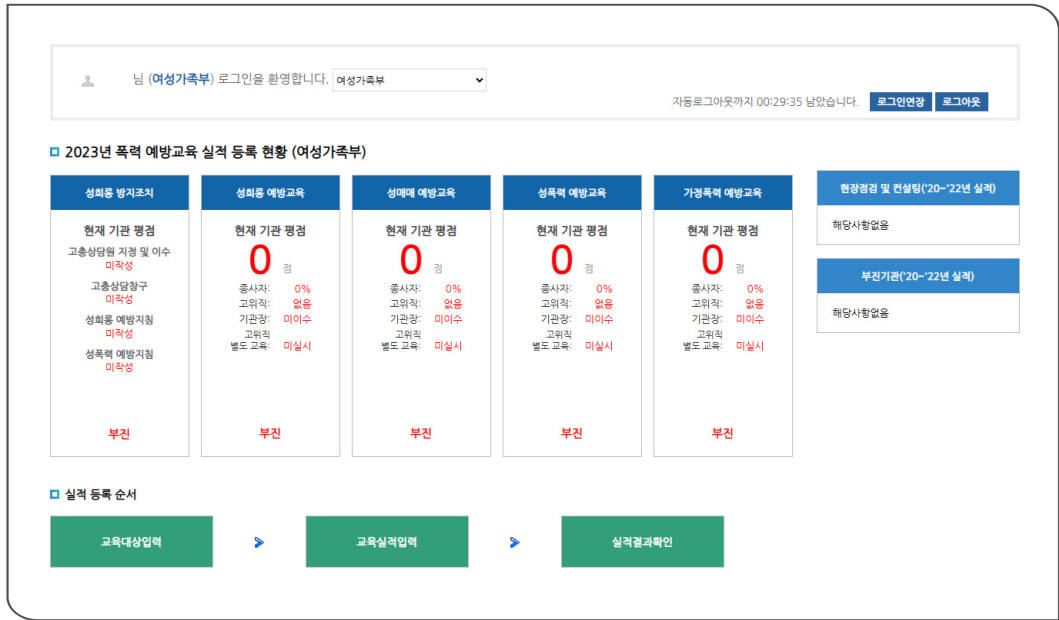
님 (여성가족부) 로그인을 환영합니다. 여성가족부

자동로그아웃까지 00:29:35 남았습니다. 로그인연장 로그아웃

2023년 폭력 예방교육 실적 등록 현황 (여성가족부)

성희롱 방지조치

현재 기관 평점

고충상담원 지정 및 이수
미작성

고충상담창구
미작성

성희롱 예방지침
미작성

성폭력 예방지침
미작성

부진

성희롱 예방교육

현재 기관 평점

0 점

종사자: 0%
고위직: 없음
기관장: 미이수
고위직 별도 교육: 미실시

부진

성매매 예방교육

현재 기관 평점

0 점

종사자: 0%
고위직: 없음
기관장: 미이수
고위직 별도 교육: 미실시

부진

성폭력 예방교육

현재 기관 평점

0 점

종사자: 0%
고위직: 없음
기관장: 미이수
고위직 별도 교육: 미실시

부진

가정폭력 예방교육

현재 기관 평점

0 점

종사자: 0%
고위직: 없음
기관장: 미이수
고위직 별도 교육: 미실시

부진

현장점검 및 컨설팅('20~'22년 실적)

해당사항없음

부진기관('20~'22년 실적)

해당사항없음

실적 등록 순서

교육대상입력

교육실적입력

실적결과확인